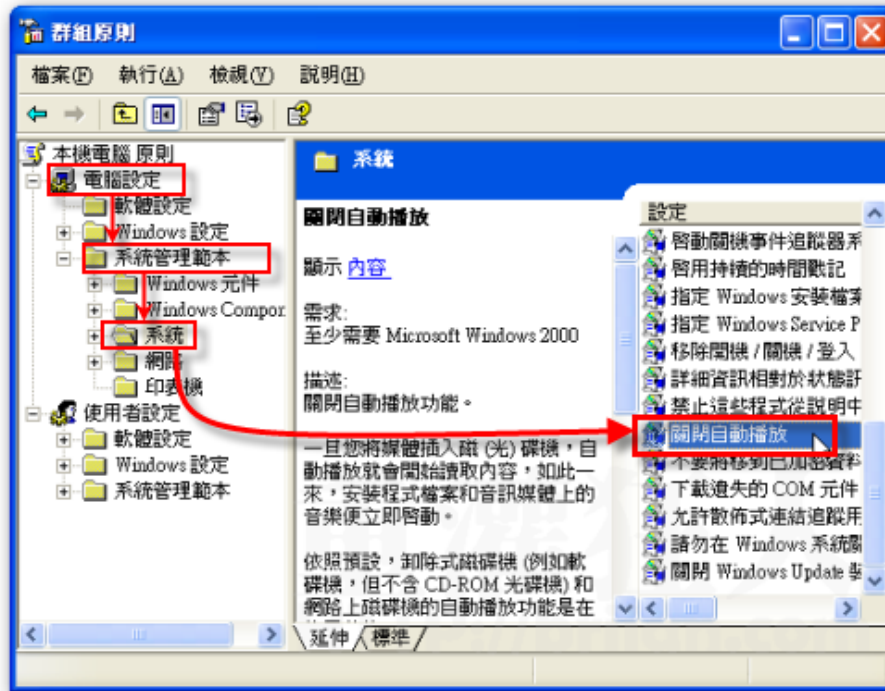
群組原則

檔案(F) 執行(A) 檢視(V) 說明(H)

本機電腦 原則
電腦設定
軟體設定
Windows 設定
系統管理範本
Windows 元件
Windows Compor
系統
網路
印表機
使用者設定
軟體設定
Windows 設定
系統管理範本

系統

關閉自動播放

顯示 內容

需求:
至少需要 Microsoft Windows 2000

描述:
關閉自動播放功能。

一旦您將媒體插入磁 (光) 碟機，自動播放就會開始讀取內容，如此一來，安裝程式檔案和音訊媒體上的音樂便立即啟動。

依照預設，卸除式磁碟機 (例如軟碟機，但不含 CD-ROM 光碟機) 和網路上磁碟機的自動播放功能是在

設定
啟動關機事件追蹤器系
啟用持續的時間戳記
指定 Windows 安裝檔案
指定 Windows Service P
移除關機 / 關機 / 登入
詳細資訊相對於狀態訊
禁止這些程式從說明中
關閉自動播放
不要將移到已加密資料
下載遺失的 COM 元件
允許散佈式連結追蹤用
請勿在 Windows 系統關
關閉 Windows Update 裝

延伸 標準